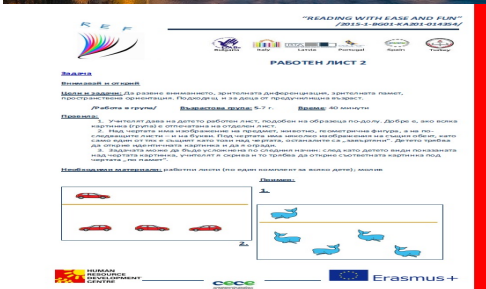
"READING WITH EASE AND FUN"
/2015-1-BG01-KA201-014254/

Bulgaria Italy Latvia Portugal Spain Turkey

РАБОТЕН ЛИСТ 2

Задача

Вниквай и открий

Цели и задачи: Да развие вниманието, зрителната диференциация, зрителната памет, пространствена ориентация. Подходящ и за деца от предучилищна възраст.

Работа в група/ Възрастова група: 5-7 г. Време: 40 минути

Правила:
1. Учителят дава на детето работен лист, подобен на образеца по-долу. Добре е, ако всяка картинка (група) е отпечатана на отделен лист.
2. Над чертата има изображение на предмет, животно, геометрична фигура, а на последващите листи – и на букви. Под чертата има няколко изображения на същия обект, като само един от тях е същият като този над чертата, останалите са „завъртени". Детето трябва да открие идентичната картинка и да я огради.
3. Задачата може да бъде усложнена по следния начин: след като детето види показаната над чертата картинка, учителят я скрива и то трябва да открие съответната картинка под чертата „по памет".

Необходими материали: работни листи (по един комплект за всяко дете); молив

Пример:

1.

2.

HUMAN RESOURCE DEVELOPMENT CENTRE

Erasmus+